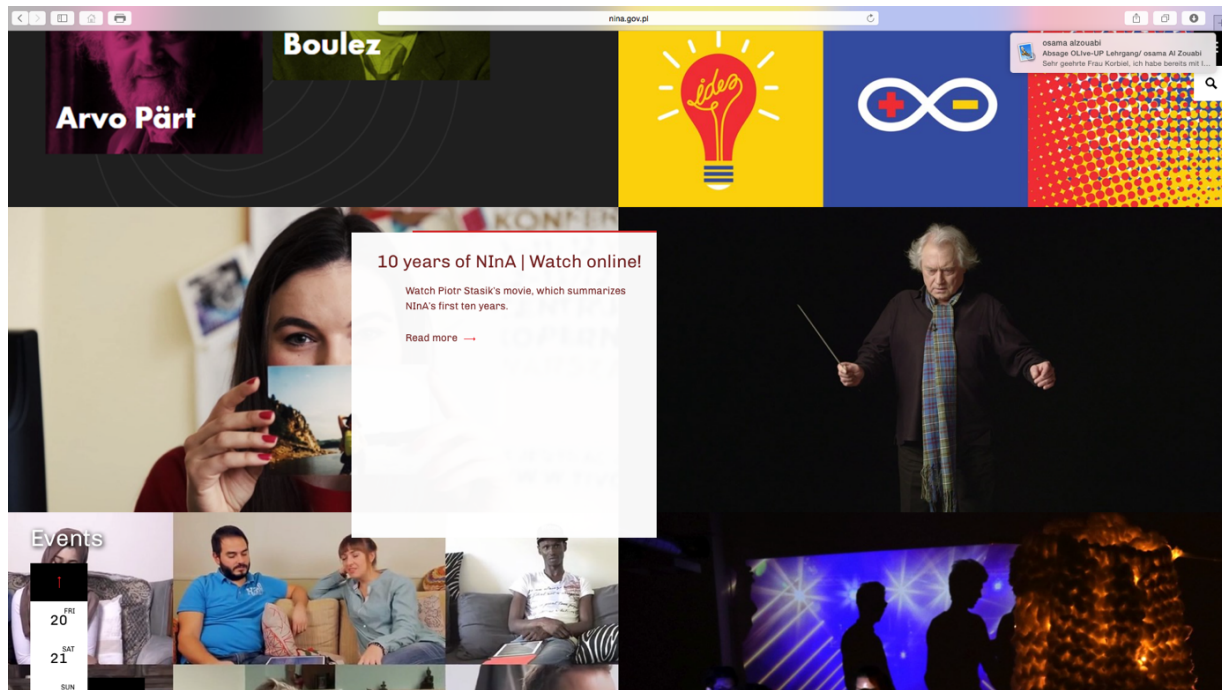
nina.gov.pl

osama alzouabi
Absage OLive-UP Lehrgang/ osama Al Zouabi
Sehr geehrte Frau Korbiel, ich habe bereits mit I...

Boulez

Arvo Pärt

idea

10 years of NInA | Watch online!

Watch Piotr Stasik's movie, which summarizes NInA's first ten years.

Read more ⟶

Events

↑

FRI
20

SAT
21

SUN